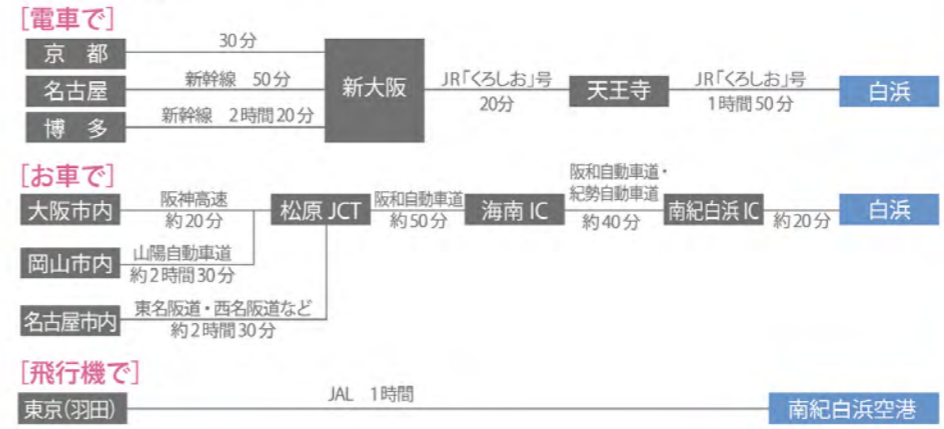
[電車で]

京都 — 30分 — 新大阪
名古屋 — 新幹線 50分 — 新大阪
博多 — 新幹線 2時間20分 — 新大阪
新大阪 — JR「くろしお」号 20分 — 天王寺 — JR「くろしお」号 1時間50分 — 白浜

[お車で]

大阪市内 — 阪神高速 約20分 — 松原 JCT
岡山市内 — 山陽自動車道 約2時間30分 — 松原 JCT
名古屋市内 — 東名阪道・西名阪道など 約2時間30分 — 松原 JCT
松原 JCT — 阪和自動車道 約50分 — 海南 IC — 阪和自動車道・紀勢自動車道 約40分 — 南紀白浜 IC — 約20分 — 白浜

[飛行機で]

東京(羽田) — JAL 1時間 — 南紀白浜空港